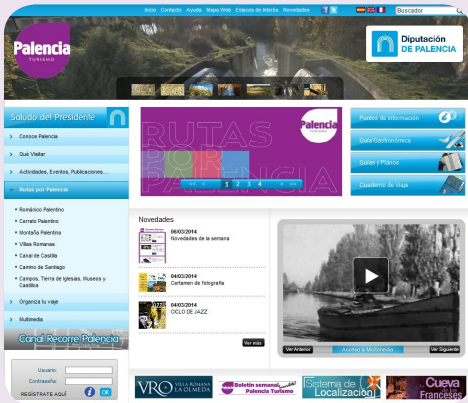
Inicio Contacto Ayuda Mapa Web Enlaces de Interés Novedades Buscador

Palencia TURISMO

Diputación DE PALENCIA

Saludo del Presidente

Conoce Palencia

Qué Visitar

Actividades, Eventos, Publicaciones....

Rutas por Palencia

Románico Palentino

Cerrato Palentino

Montaña Palentina

Villas Romanas

Canal de Castilla

Camino de Santiago

Campos, Tierra de Iglesias, Museos y Castillos

Organiza tu viaje

Multimedia

Canal Recorre Palencia

Usuario

Contraseña

REGÍSTRATE AQUÍ OK

RUTAS POR PALENCIA

Palencia TURISMO

1 2 3 4

Puntos de Información

Guía Gastronómica

Guías y Planos

Cuaderno de Viaje

Novedades

06/03/2014
Novedades de la semana

04/03/2014
Certamen de fotografía

04/03/2014
CICLO DE JAZZ

Ver más

Ver Anterior Acceso a Multimedia Ver Siguiente

VRO VILLA ROMANA LA OLMEDA

Boletín semanal Palencia Turismo

Sistema de Localización

Cueva Franceses